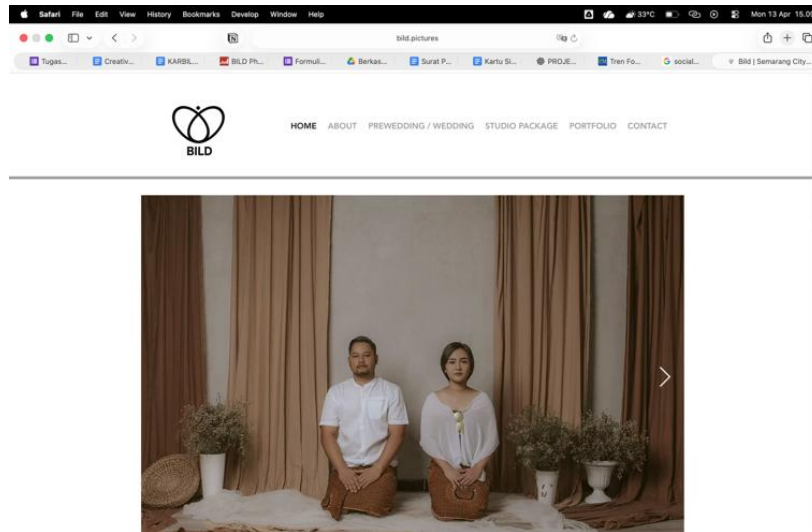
Safari File Edit View History Bookmarks Develop Window Help

33°C Mon 13 Apr 15.0

bild.pictures

Tugas... Creativ... KARBIL... BILD Ph... Formuli... Berkas... Surat P... Kartu Si... PROJE... Tren Fo... social... Bild | Semarang City...

BILD

HOME ABOUT PREWEDDING / WEDDING STUDIO PACKAGE PORTFOLIO CONTACT